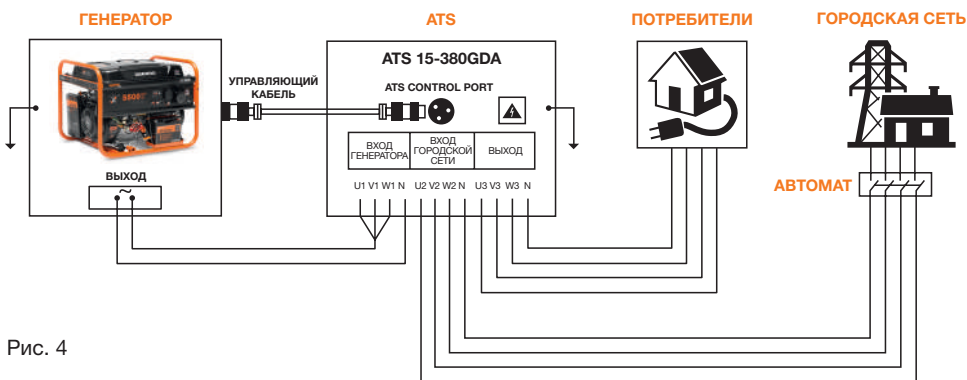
ГЕНЕРАТОР

ATS

ПОТРЕБИТЕЛИ

ГОРОДСКАЯ СЕТЬ

ATS 15-380GDA

УПРАВЛЯЮЩИЙ КАБЕЛЬ

ATS CONTROL PORT

ВХОД ГЕНЕРАТОРА

ВХОД ГОРОДСКОЙ СЕТИ

ВЫХОД

U1 V1 W1 N U2 V2 W2 N U3 V3 W3 N

ВЫХОД

~

АВТОМАТ

Рис. 4